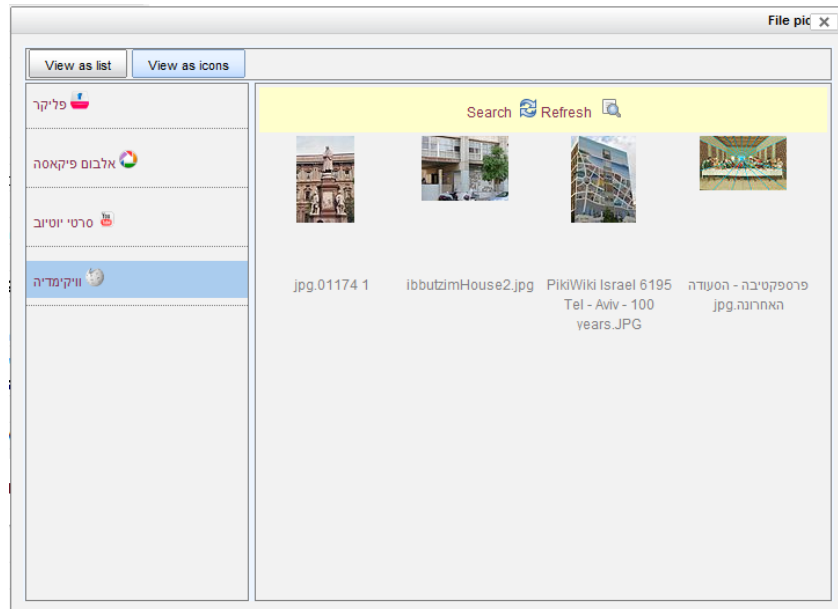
File pic

View as list
View as icons

פליקר
אלבום פיקאסה
סרטי יוטיוב
וויקימדיה

Search Refresh

jpg.01174 1
ibbutzimHouse2.jpg
PikiWiki Israel 6195 Tel - Aviv - 100 years.JPG
פרספקטיבה - הסעודה האחרונה.jpg